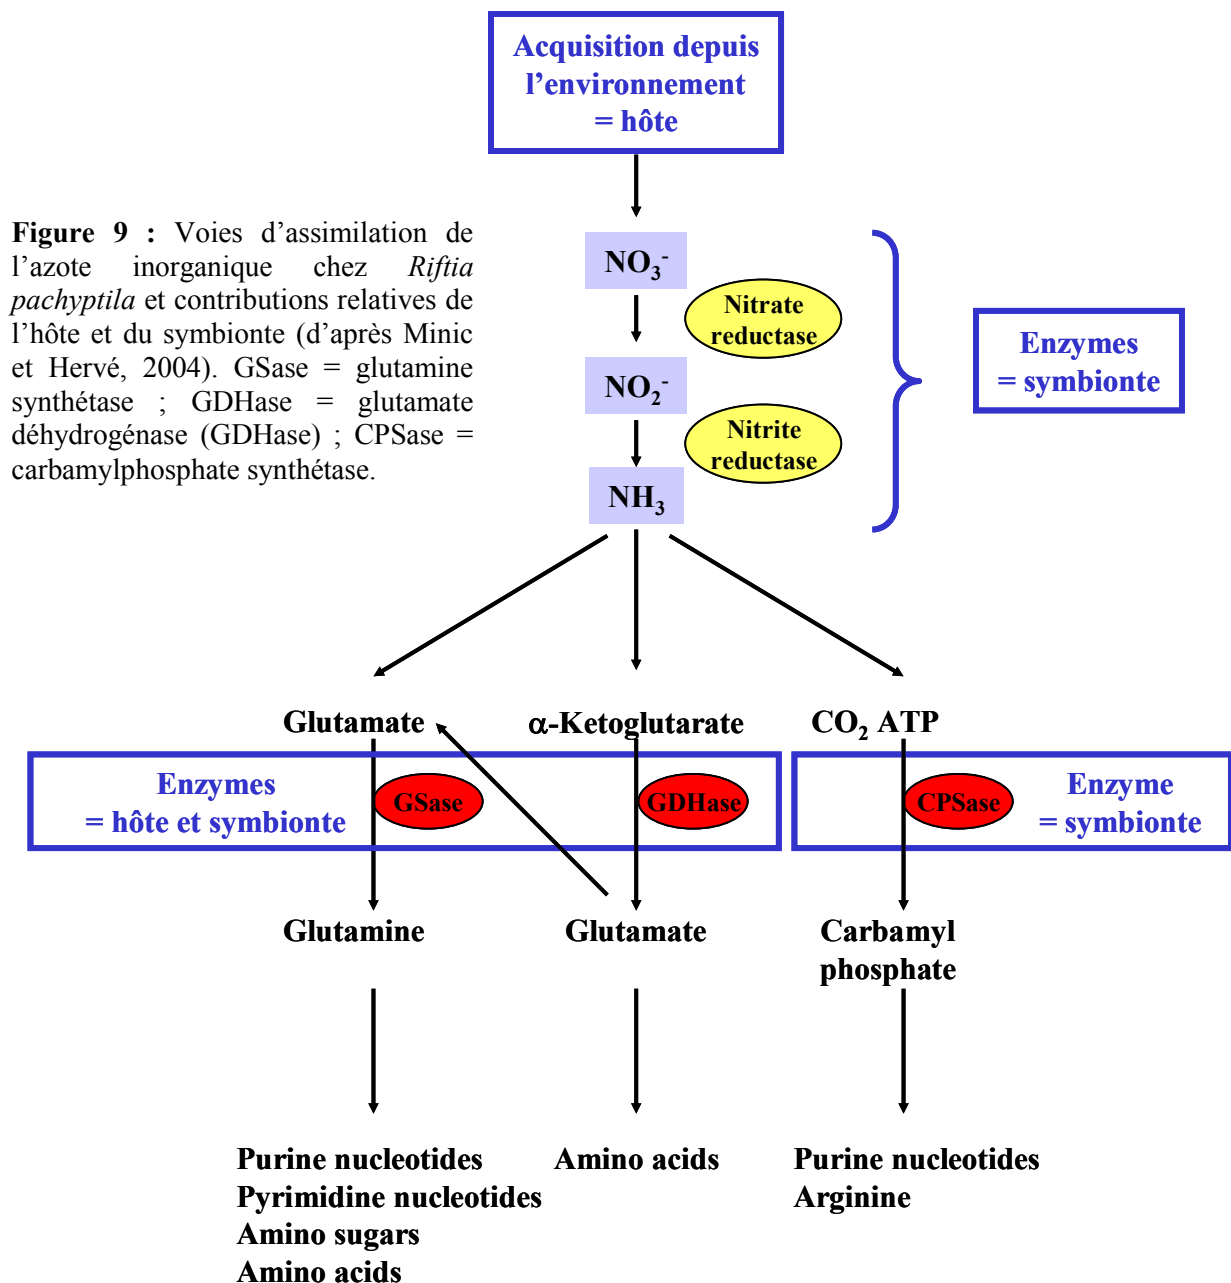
Acquisition depuis l'environnement = hôte

Figure 9 : Voies d'assimilation de l'azote inorganique chez *Riftia pachyptila* et contributions relatives de l'hôte et du symbionte (d'après Minic et Hervé, 2004). GSase = glutamine synthétase ; GDHase = glutamate déhydrogénase (GDHase) ; CPSase = carbamylphosphate synthétase.

$NO_3^-$

Nitrate reductase

$NO_2^-$

Nitrite reductase

$NH_3$

Enzymes = symbionte

Glutamate

$\alpha$-Ketoglutarate

$CO_2$ ATP

Enzymes = hôte et symbionte

GSase

GDHase

CPSase

Enzyme = symbionte

Glutamine

Glutamate

Carbamyl phosphate

Purine nucleotides
Pyrimidine nucleotides
Amino sugars
Amino acids

Amino acids

Purine nucleotides
Arginine